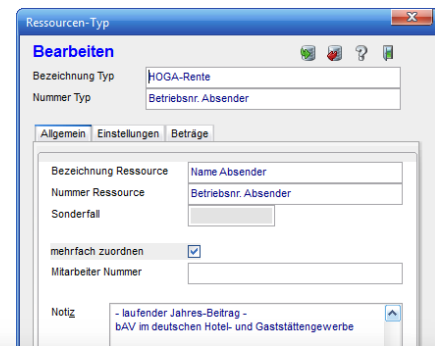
Ressourcen-Typ

Bearbeiten

?

Bezeichnung Typ
HOGA-Rente
Nummer Typ
Betriebsnr. Absender

Allgemein
Einstellungen
Beträge

Bezeichnung Ressource
Name Absender
Nummer Ressource
Betriebsnr. Absender
Sonderfall

mehrfach zuordnen
Mitarbeiter Nummer

Notiz
- laufender Jahres-Beitrag -
bAV im deutschen Hotel- und Gaststättengewerbe